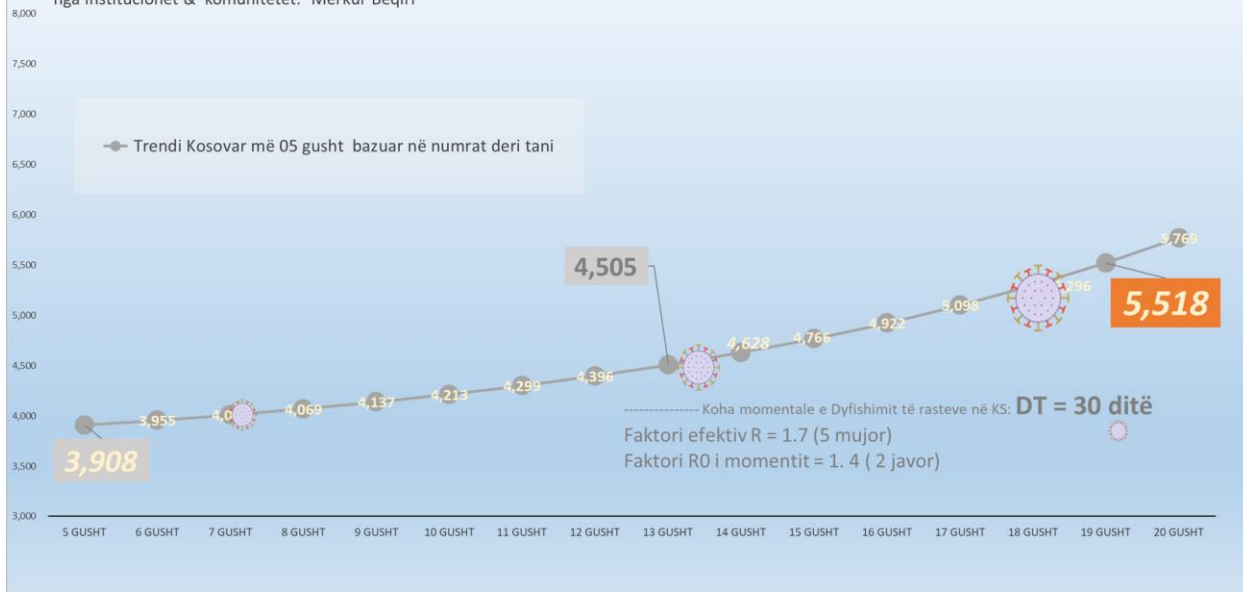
nga institucionet & komunitetet. Merkur Beqiri

8,000
7,500
7,000
6,500
6,000
5,500
5,000
4,500
4,000
3,500
3,000

Trendi Kosovar më 05 gusht bazuar në numrat deri tani

4,505

5,769

5,518

296

5,098

4,922

4,766

4,628

4,399

4,396

4,299

4,213

4,137

4,069

4,0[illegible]

3,955

3,908

-------------- Koha momentale e Dyfishimit të rasteve në KS: DT = 30 ditë

Faktori efektiv R = 1.7 (5 mujor)

Faktori R0 i momentit = 1. 4 ( 2 javor)

5 GUSHT 6 GUSHT 7 GUSHT 8 GUSHT 9 GUSHT 10 GUSHT 11 GUSHT 12 GUSHT 13 GUSHT 14 GUSHT 15 GUSHT 16 GUSHT 17 GUSHT 18 GUSHT 19 GUSHT 20 GUSHT